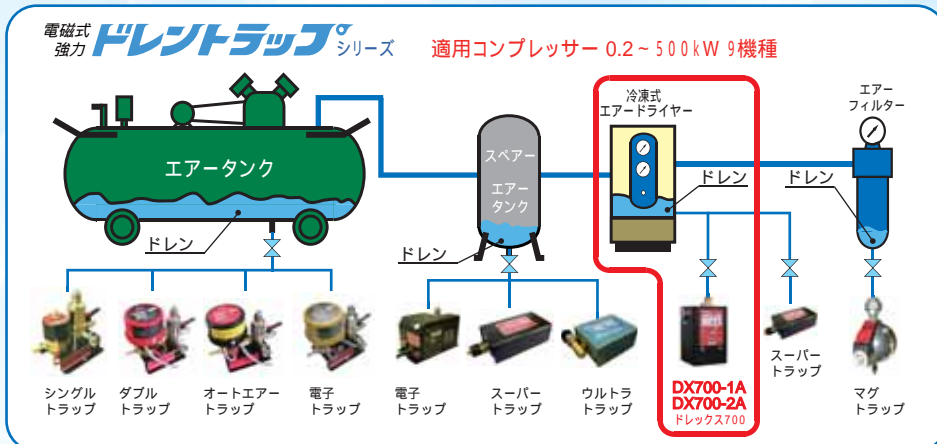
電磁式強力 ドレントラップ シリーズ

適用コンプレッサー 0.2～500kW 9機種

エアータンク

ドレン

スペアーエアータンク

ドレン

冷凍式エアードライヤー

ドレン

エアーフィルター

ドレン

シングルトラップ

ダブルトラップ

オートエアートラップ

電子トラップ

電子トラップ

スーパートラップ

ウルトラトラップ

DX700-1A
DX700-2A
ドレックス700

スーパートラップ

マグトラップ